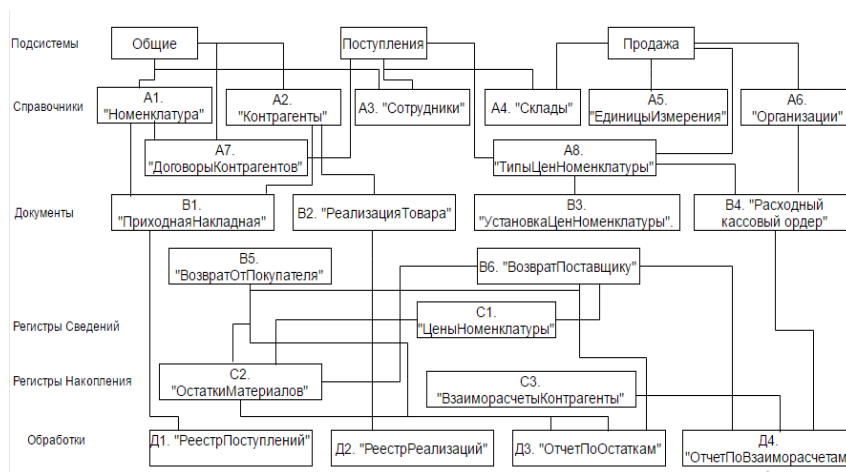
Подсистемы
Общие
Поступления
Продажа

Справочники
A1. "Номенклатура"
A2. "Контрагенты"
A3. "Сотрудники"
A4. "Склады"
A5. "ЕдиницыИзмерения"
A6. "Организации"
A7. "ДоговорыКонтрагентов"
A8. "ТипыЦенНоменклатуры"

Документы
B1. "ПриходнаяНакладная"
B2. "РеализацияТовара"
B3. "УстановкаЦенНоменклатуры".
B4. "Расходный кассовый ордер"
B5. "ВозвратОтПокупателя"
B6. "ВозвратПоставщику"

Регистры Сведений
C1. "ЦеныНоменклатуры"

Регистры Накопления
C2. "ОстаткиМатериалов"
C3. "ВзаиморасчетыКонтрагенты"

Обработки
Д1. "РеестрПоступлений"
Д2. "РеестрРеализаций"
Д3. "ОтчетПоОстаткам"
Д4. "ОтчетПоВзаиморасчетам